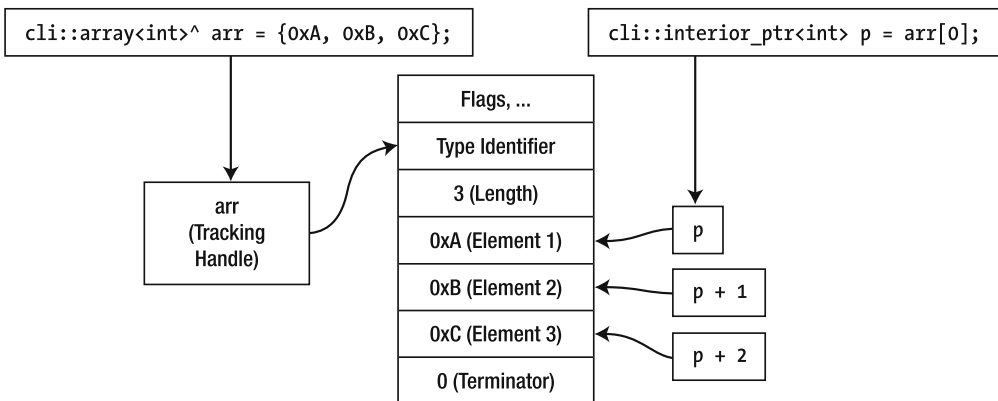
cli::array<int>^ arr = {0xA, 0xB, 0xC};

cli::interior_ptr<int> p = arr[0];

| Flags, ... |
|---|
| Type Identifier |
| 3 (Length) |
| 0xA (Element 1) |
| 0xB (Element 2) |
| 0xC (Element 3) |
| 0 (Terminator) |

arr (Tracking Handle)

p

p + 1

p + 2